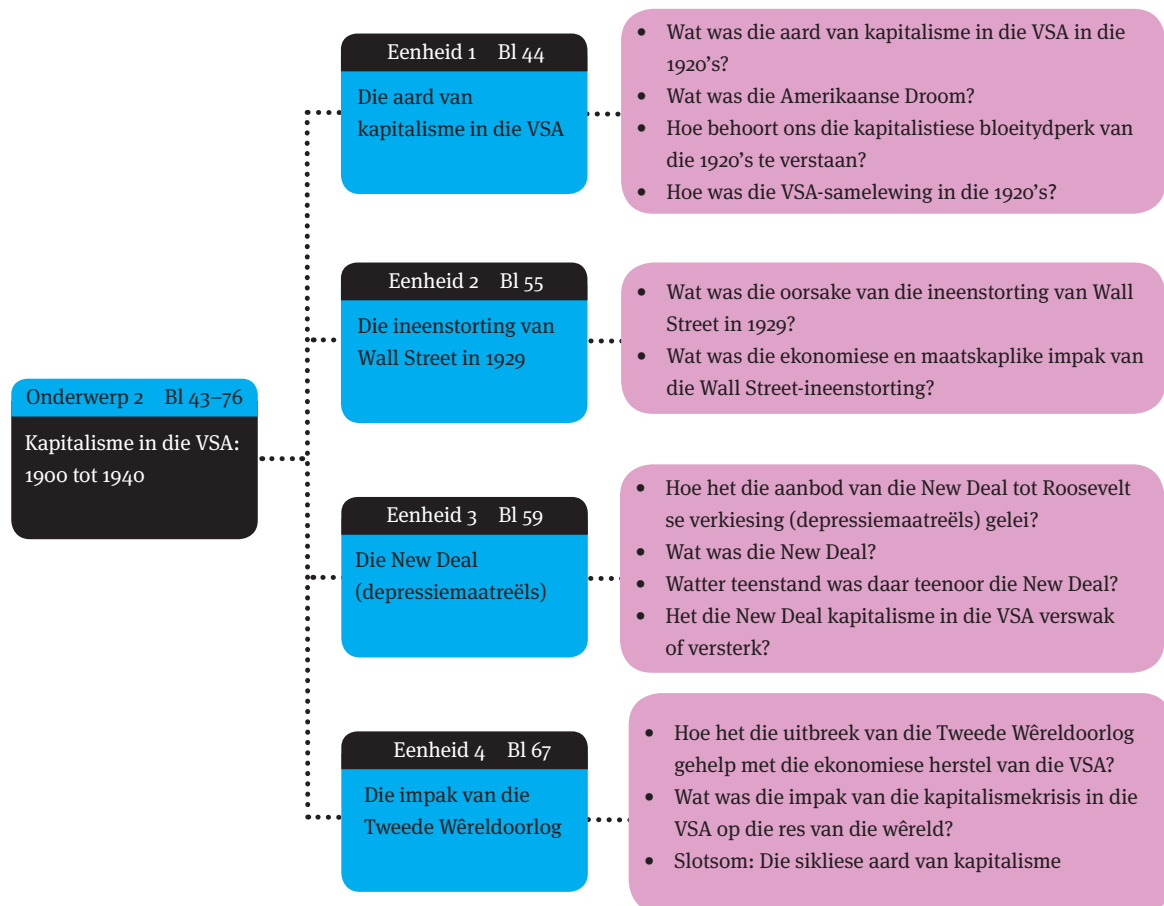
Onderwerp 2 Bl 43–76

Kapitalisme in die VSA: 1900 tot 1940

Eenheid 1 Bl 44

Die aard van kapitalisme in die VSA

- Wat was die aard van kapitalisme in die VSA in die 1920's?
- Wat was die Amerikaanse Droom?
- Hoe behoort ons die kapitalistiese bloeitydperk van die 1920's te verstaan?
- Hoe was die VSA-samelewing in die 1920's?

Eenheid 2 Bl 55

Die ineenstorting van Wall Street in 1929

- Wat was die oorsake van die ineenstorting van Wall Street in 1929?
- Wat was die ekonomiese en maatskaplike impak van die Wall Street-ineenstorting?

Eenheid 3 Bl 59

Die New Deal (depressiemaatreëls)

- Hoe het die aanbod van die New Deal tot Roosevelt se verkiesing (depressiemaatreëls) gelei?
- Wat was die New Deal?
- Watter teenstand was daar teenoor die New Deal?
- Het die New Deal kapitalisme in die VSA verswak of versterk?

Eenheid 4 Bl 67

Die impak van die Tweede Wêreldoorlog

- Hoe het die uitbreek van die Tweede Wêreldoorlog gehelp met die ekonomiese herstel van die VSA?
- Wat was die impak van die kapitalismekrisis in die VSA op die res van die wêreld?
- Slotsom: Die sikliese aard van kapitalisme